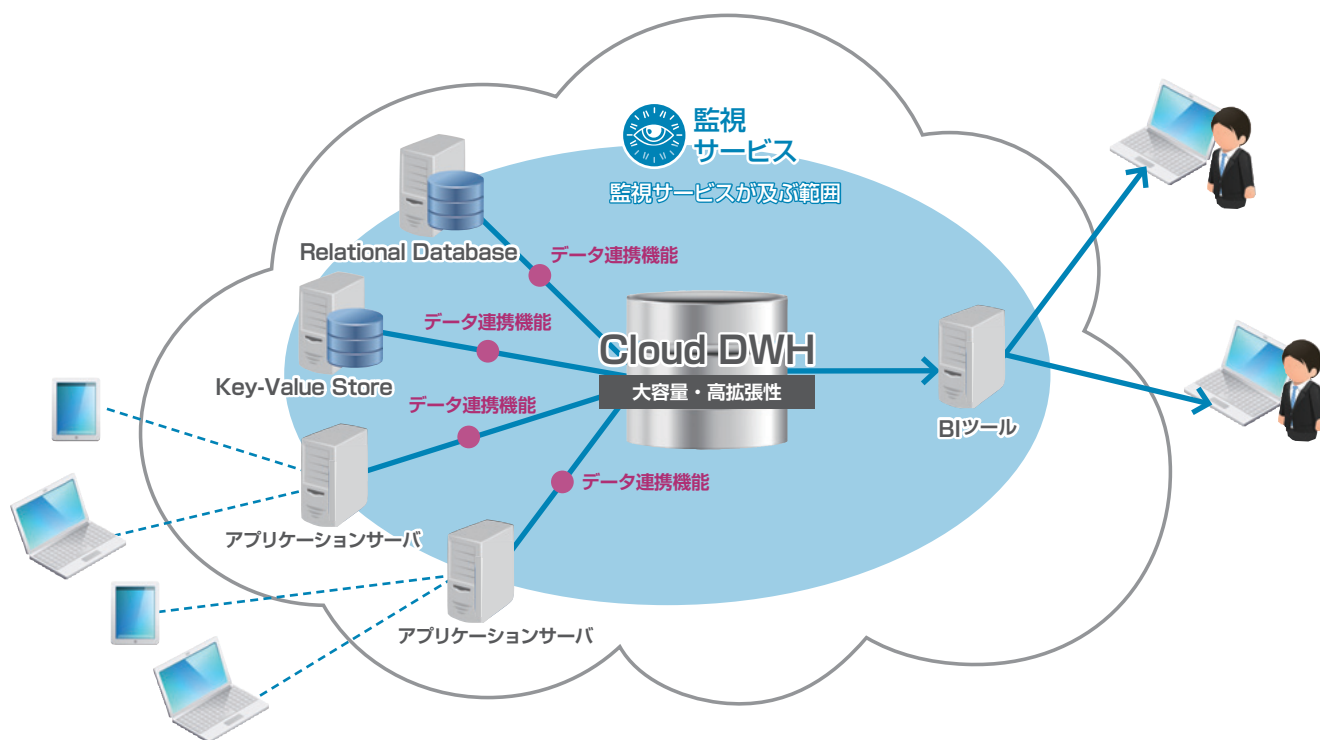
監視
サービス
監視サービスが及ぶ範囲

Relational Database
データ連携機能
Key-Value Store
データ連携機能
データ連携機能
Cloud DWH
大容量・高拡張性
データ連携機能
BIツール
アプリケーションサーバ
アプリケーションサーバ